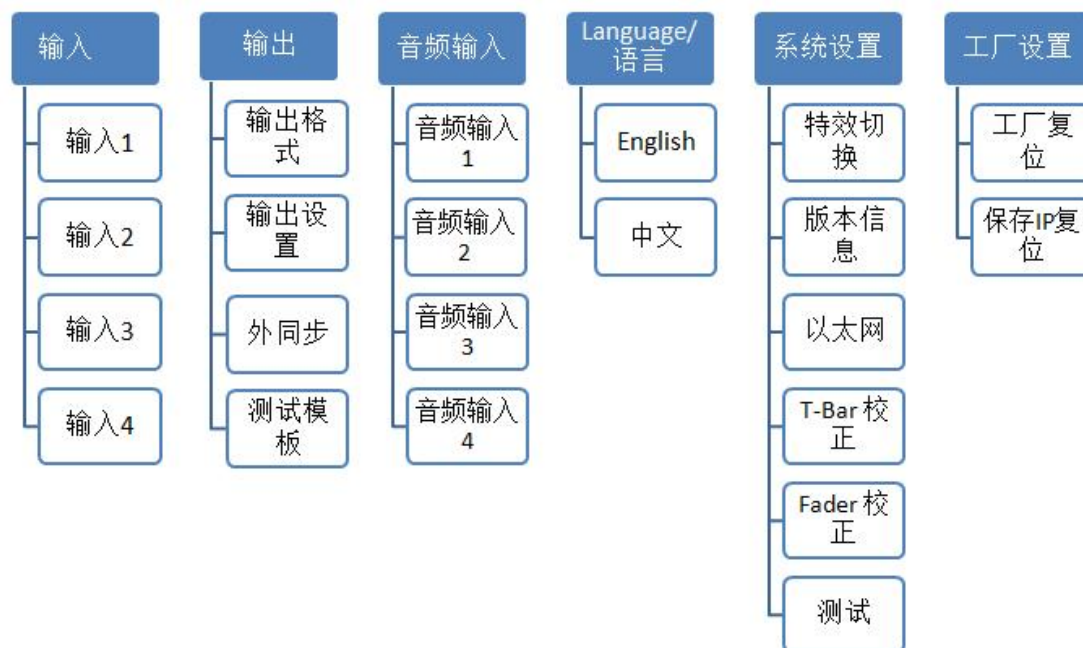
输入
输入1
输入2
输入3
输入4

输出
输出格式
输出设置
外同步
测试模板

音频输入
音频输入1
音频输入2
音频输入3
音频输入4

Language/语言
English
中文

系统设置
特效切换
版本信息
以太网
T-Bar 校正
Fader 校正
测试

工厂设置
工厂复位
保存IP复位